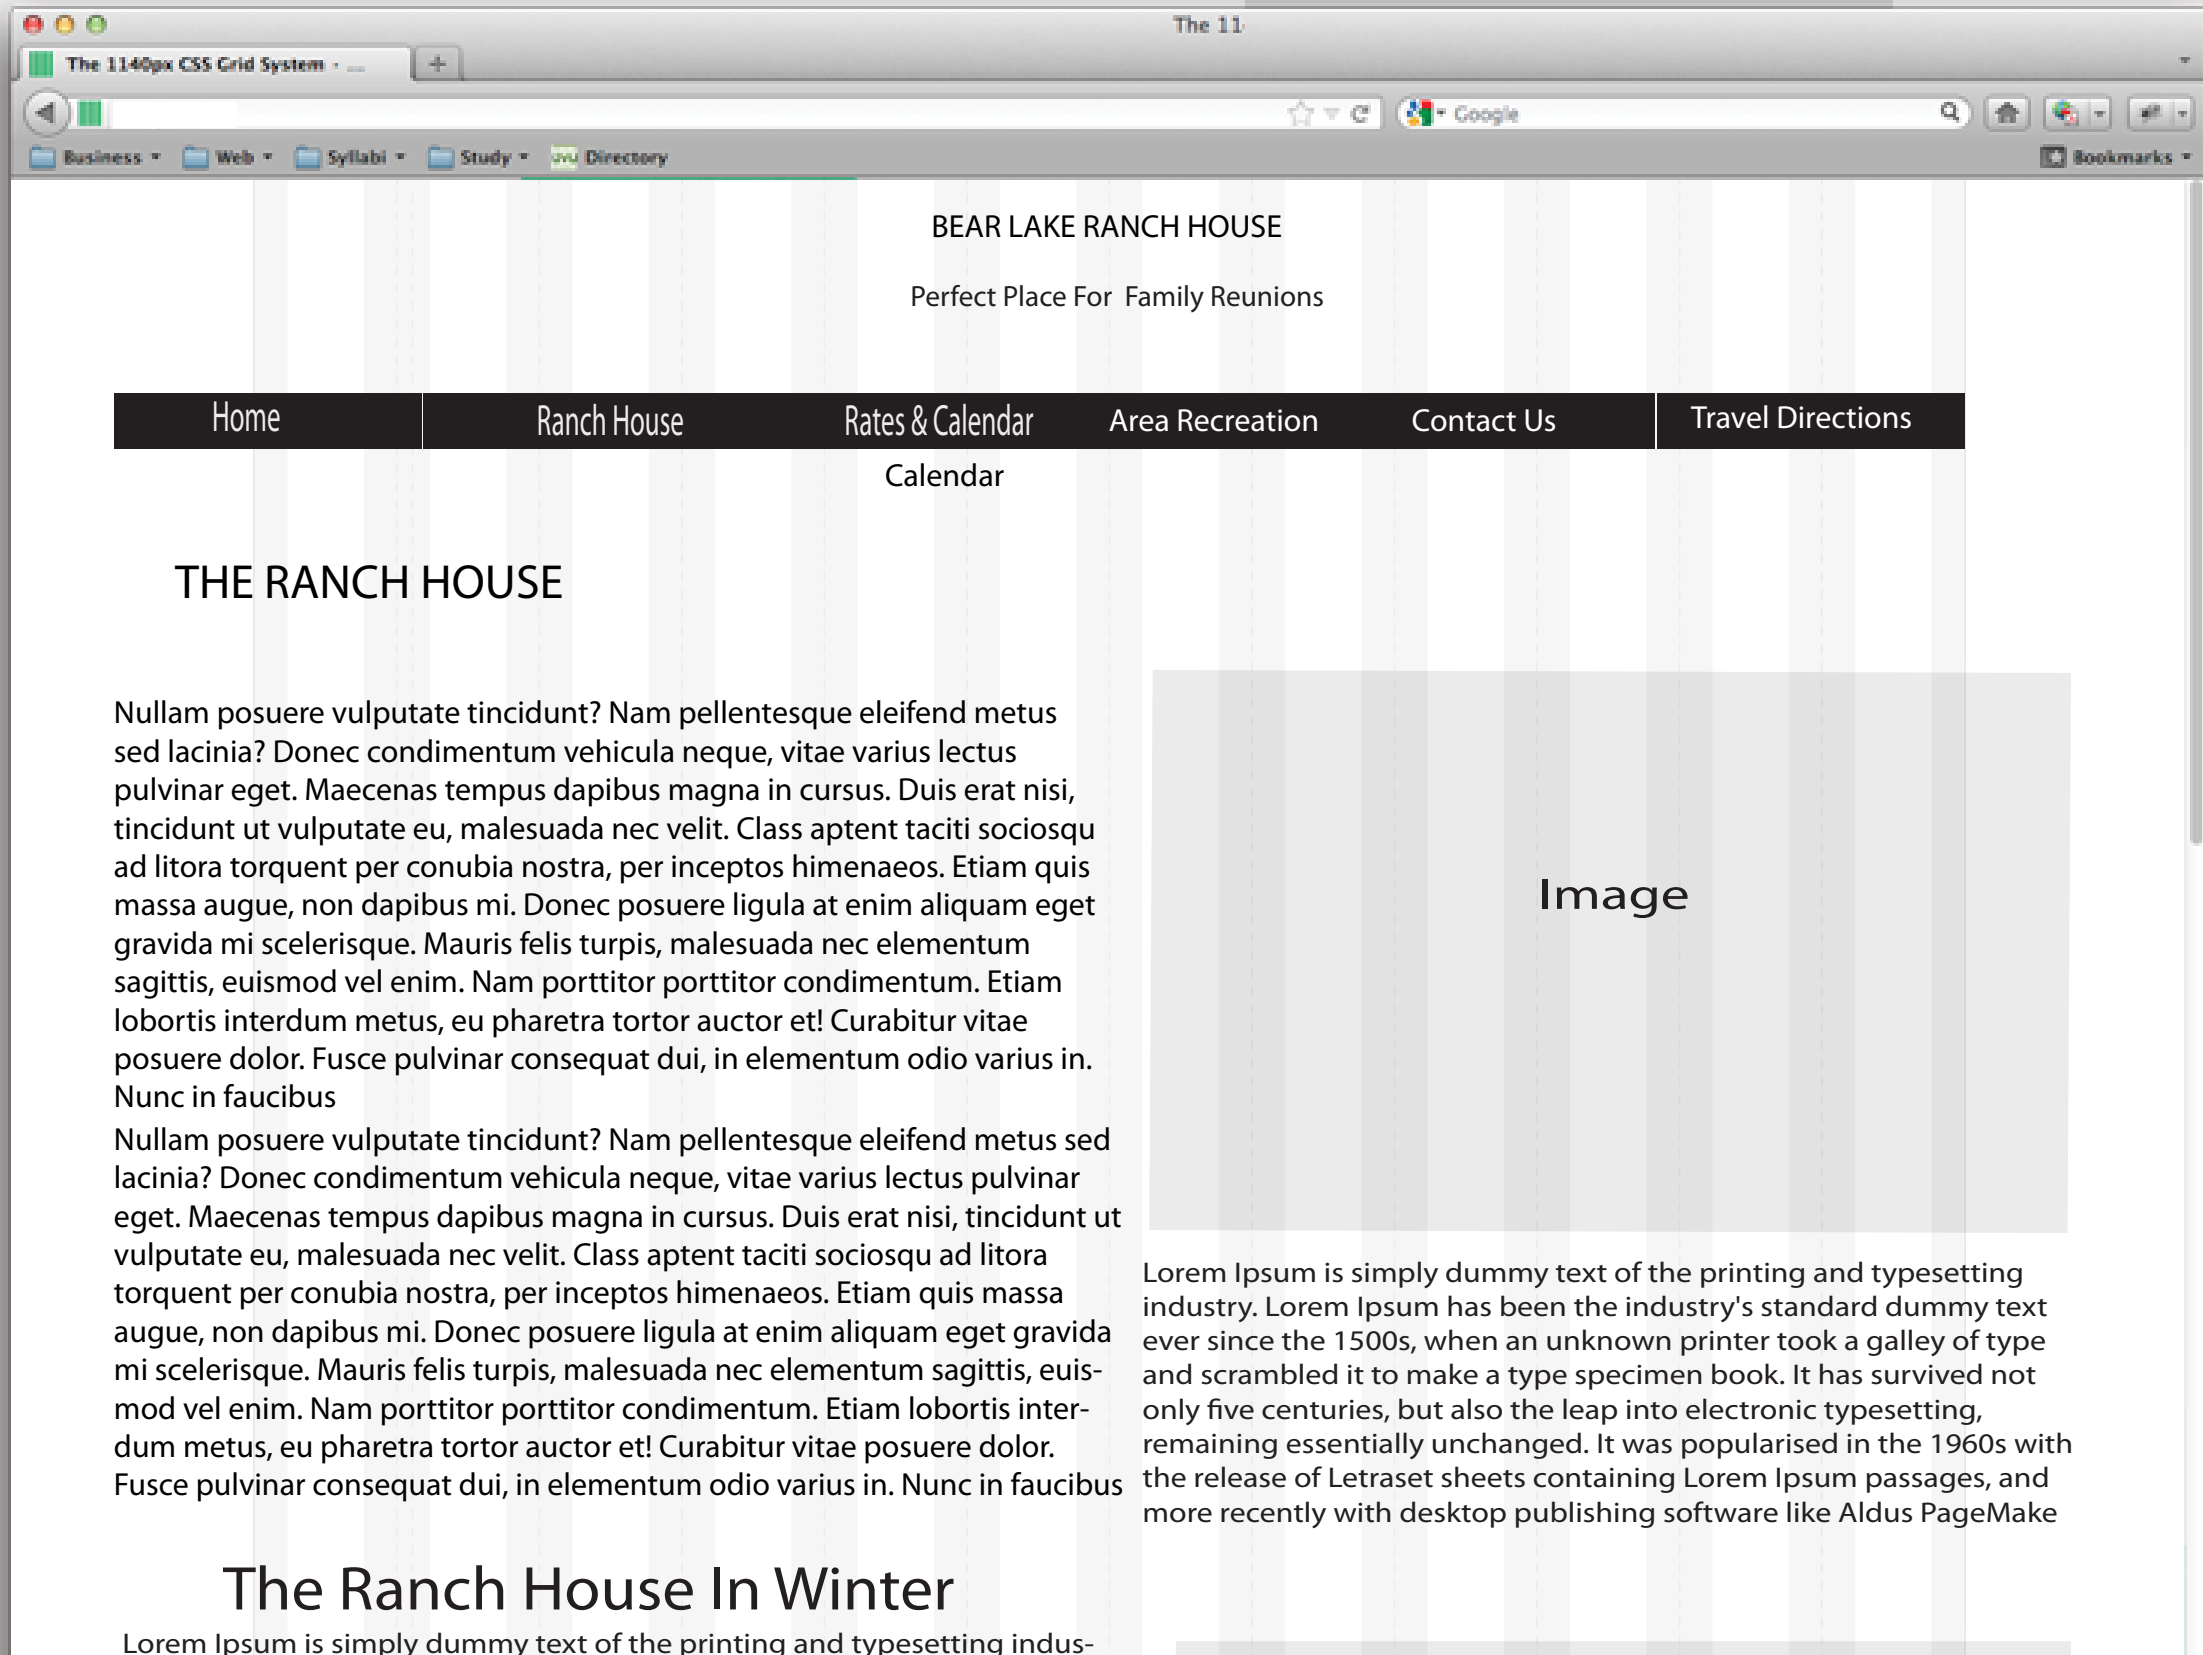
The 11

The 1140px CSS Grid System - ...

Google

Business ▾ Web ▾ Syllabi ▾ Study ▾ Directory

Bookmarks ▾

BEAR LAKE RANCH HOUSE

Perfect Place For Family Reunions

Home | Ranch House | Rates & Calendar | Area Recreation | Contact Us | Travel Directions

Calendar

THE RANCH HOUSE

Nullam posuere vulputate tincidunt? Nam pellentesque eleifend metus sed lacinia? Donec condimentum vehicula neque, vitae varius lectus pulvinar eget. Maecenas tempus dapibus magna in cursus. Duis erat nisi, tincidunt ut vulputate eu, malesuada nec velit. Class aptent taciti sociosqu ad litora torquent per conubia nostra, per inceptos himenaeos. Etiam quis massa augue, non dapibus mi. Donec posuere ligula at enim aliquam eget gravida mi scelerisque. Mauris felis turpis, malesuada nec elementum sagittis, euismod vel enim. Nam porttitor porttitor condimentum. Etiam lobortis interdum metus, eu pharetra tortor auctor et! Curabitur vitae posuere dolor. Fusce pulvinar consequat dui, in elementum odio varius in. Nunc in faucibus

Nullam posuere vulputate tincidunt? Nam pellentesque eleifend metus sed lacinia? Donec condimentum vehicula neque, vitae varius lectus pulvinar eget. Maecenas tempus dapibus magna in cursus. Duis erat nisi, tincidunt ut vulputate eu, malesuada nec velit. Class aptent taciti sociosqu ad litora torquent per conubia nostra, per inceptos himenaeos. Etiam quis massa augue, non dapibus mi. Donec posuere ligula at enim aliquam eget gravida mi scelerisque. Mauris felis turpis, malesuada nec elementum sagittis, euismod vel enim. Nam porttitor porttitor condimentum. Etiam lobortis interdum metus, eu pharetra tortor auctor et! Curabitur vitae posuere dolor. Fusce pulvinar consequat dui, in elementum odio varius in. Nunc in faucibus

Image

Lorem Ipsum is simply dummy text of the printing and typesetting industry. Lorem Ipsum has been the industry's standard dummy text ever since the 1500s, when an unknown printer took a galley of type and scrambled it to make a type specimen book. It has survived not only five centuries, but also the leap into electronic typesetting, remaining essentially unchanged. It was popularised in the 1960s with the release of Letraset sheets containing Lorem Ipsum passages, and more recently with desktop publishing software like Aldus PageMake

The Ranch House In Winter

Lorem Ipsum is simply dummy text of the printing and typesetting indus-